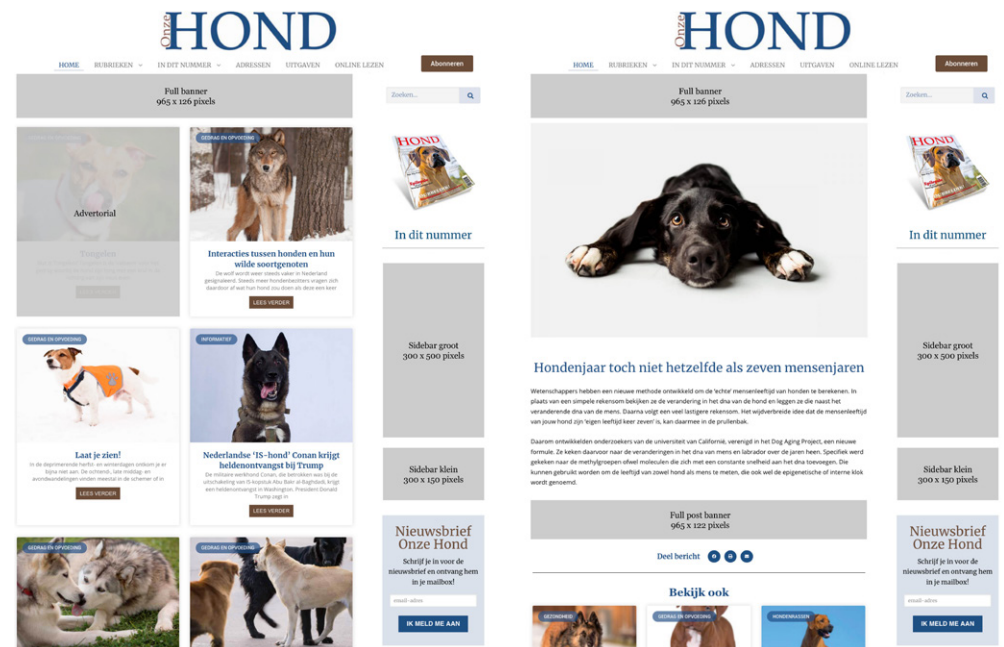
Onze HOND

HOME RUBRIEKEN IN DIT NUMMER ADRESSEN UITGAVEN ONLINE LEZEN Abonneren

Full banner
965 x 126 pixels

Zoeken...

Advertorial

Tuigjes

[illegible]

GEDRAG EN OPVOEDING

Interacties tussen honden en hun wilde soortgenoten

De wolf wordt weer steeds vaker in Nederland gesignaleerd. Steeds meer hondenbezitters vragen zich daardoor af wat hun hond zou doen als deze een keer

LEES VERDER

GEDRAG EN OPVOEDING

Laat je zien!

In de deprimerende herfst- en wintertijden ontkom je er bijna niet aan. De schemer, late middag- en avondwandelingen vinden meestal in de schemer of in

LEES VERDER

INFORMATIEF

Nederlandse 'IS-hond' Conan krijgt heldenontvangst bij Trump

De militaire werkhond Conan, die betrokken was bij de uitschakeling van IS-kopstuk Abu Bakr al-Baghdadi, krijgt een heldenontvangst in Washington. President Donald Trump zegt in

LEES VERDER

GEDRAG EN OPVOEDING

GEDRAG EN OPVOEDING

In dit nummer

Sidebar groot
300 x 500 pixels

Sidebar klein
300 x 150 pixels

Nieuwsbrief Onze Hond

Schrijf je in voor de nieuwsbrief en ontvang hem in je mailbox!

email-adres

IK MELD ME AAN

Onze HOND

HOME RUBRIEKEN IN DIT NUMMER ADRESSEN UITGAVEN ONLINE LEZEN Abonneren

Full banner
965 x 126 pixels

Zoeken...

Hondenjaar toch niet hetzelfde als zeven mensenjaren

Wetenschappers hebben een nieuwe methode ontwikkeld om de 'echte' mensenleeftijd van honden te berekenen. In plaats van een simpele rekensom bekijken ze de verandering in het dna van de hond en leggen ze die naast het veranderende dna van de mens. Daarna volgt een veel lastigere rekensom. Het wijdverbreide idee dat de mensenleeftijd van jouw hond zijn 'eigen leeftijd keer zeven' is, kan daarmee in de prullenbak.

Daarom ontwikkelden onderzoekers van de universiteit van Californië, verenigd in het Dog Aging Project, een nieuwe formule. Ze keken daarvoor naar de veranderingen in het dna van mens en labrador over de jaren heen. Specifiek werd gekeken naar de methylgroepen ofwel moleculen die zich met een constante snelheid aan het dna toevoegen. Die kunnen gebruikt worden om de leeftijd van zowel hond als mens te meten, die ook wel de epigenetische of interne klok wordt genoemd.

Full post banner
965 x 122 pixels

Deel bericht

Bekijk ook

GEZONDHEID GEDRAG EN OPVOEDING HONDENRASSEN

In dit nummer

Sidebar groot
300 x 500 pixels

Sidebar klein
300 x 150 pixels

Nieuwsbrief Onze Hond

Schrijf je in voor de nieuwsbrief en ontvang hem in je mailbox!

email-adres

IK MELD ME AAN